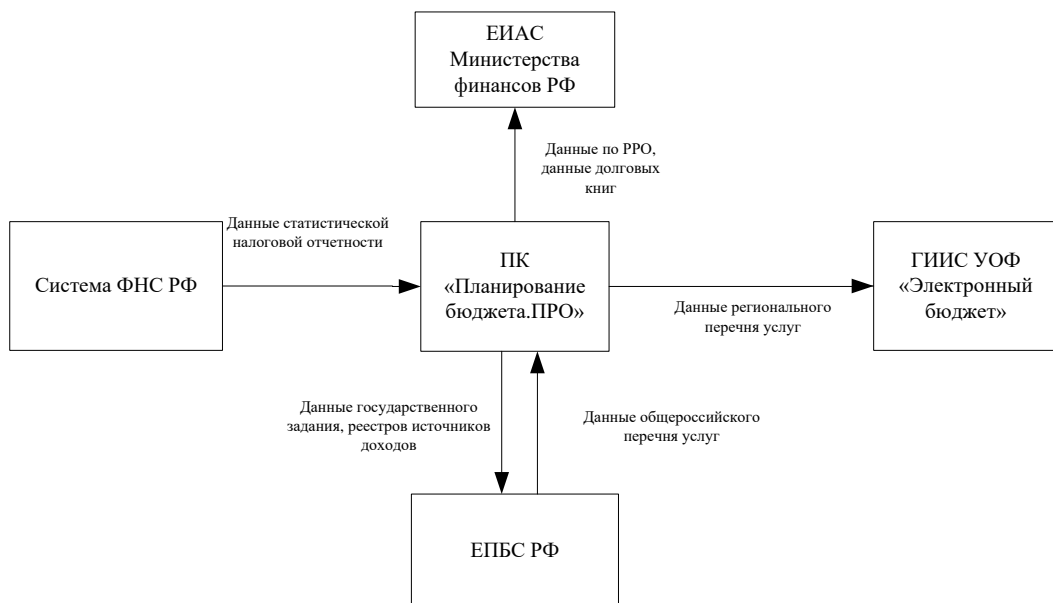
ЕИАС Министерства финансов РФ

Данные по РРО, данные долговых книг

Данные статистической налоговой отчетности

Система ФНС РФ

ПК «Планирование бюджета.ПРО»

ГИИС УОФ «Электронный бюджет»

Данные регионального перечня услуг

Данные государственного задания, реестров источников доходов

Данные общероссийского перечня услуг

ЕПБС РФ